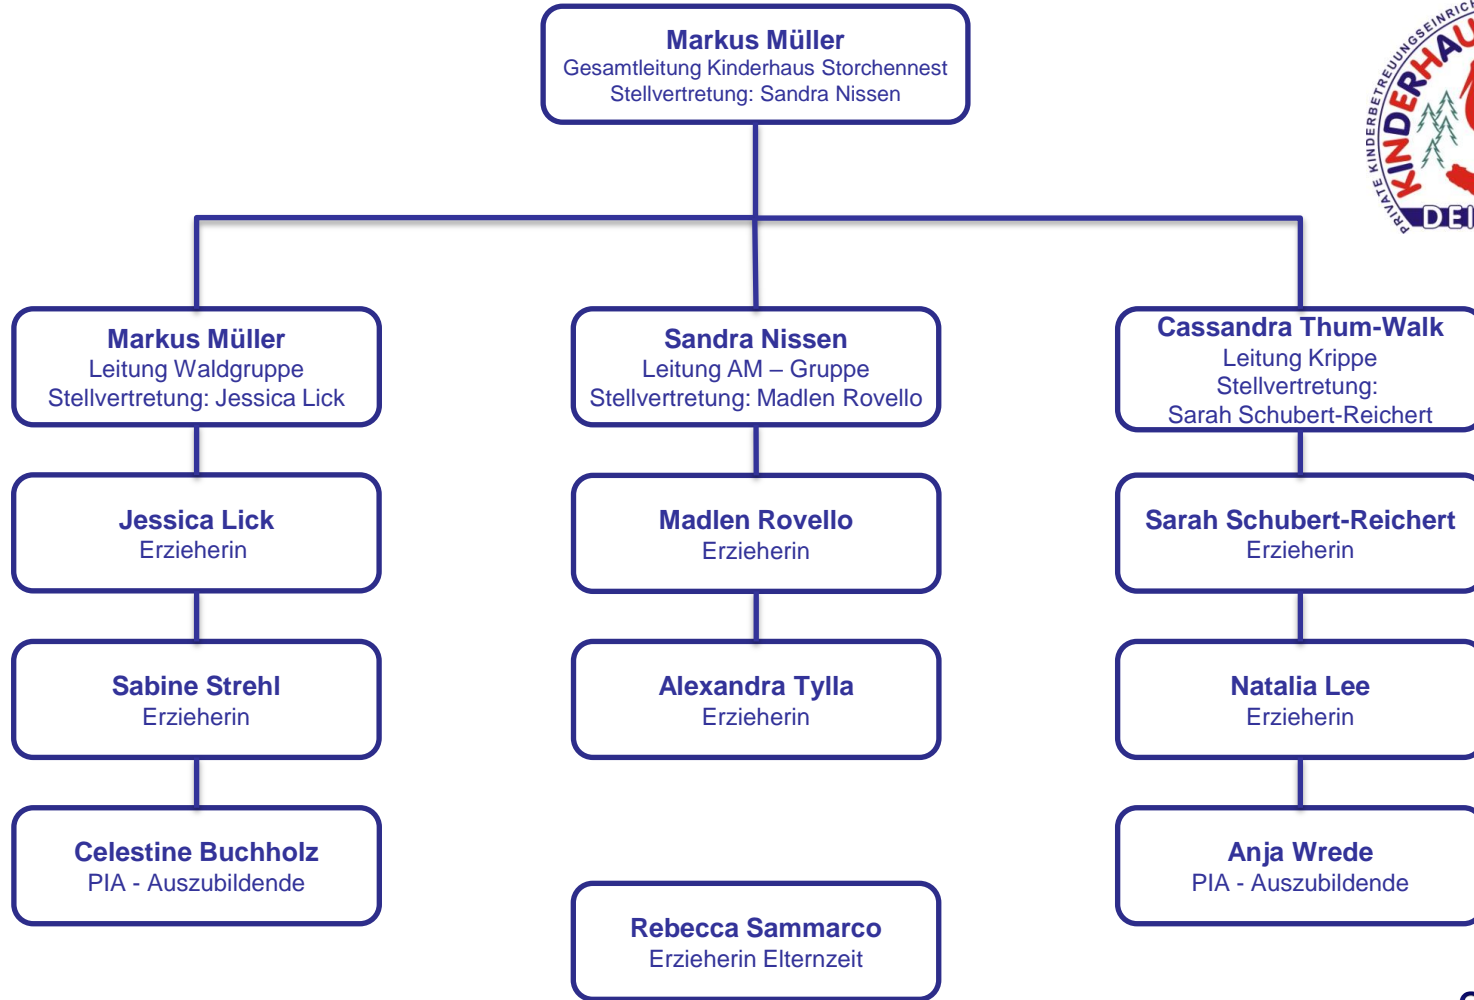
Markus Müller
Gesamtleitung Kinderhaus Storchennest
Stellvertretung: Sandra Nissen

PRIVATE KINDERBETREUUNGSEINRIC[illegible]
KINDERHAU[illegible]
DEI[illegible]

Markus Müller
Leitung Waldgruppe
Stellvertretung: Jessica Lick

Jessica Lick
Erzieherin

Sabine Strehl
Erzieherin

Celestine Buchholz
PIA - Auszubildende

Sandra Nissen
Leitung AM – Gruppe
Stellvertretung: Madlen Rovello

Madlen Rovello
Erzieherin

Alexandra Tylla
Erzieherin

Rebecca Sammarco
Erzieherin Elternzeit

Cassandra Thum-Walk
Leitung Krippe
Stellvertretung:
Sarah Schubert-Reichert

Sarah Schubert-Reichert
Erzieherin

Natalia Lee
Erzieherin

Anja Wrede
PIA - Auszubildende